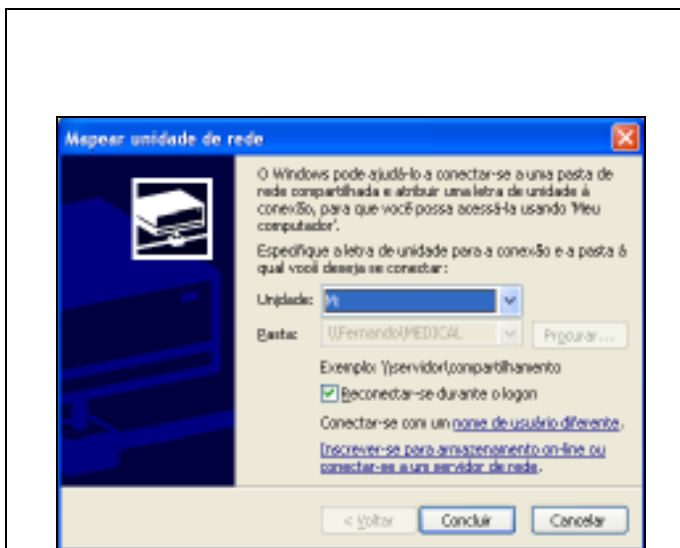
Mapear unidade de rede

O Windows pode ajudá-lo a conectar-se a uma pasta de rede compartilhada e atribuir uma letra de unidade à conexão, para que você possa acessá-la usando 'Meu computador'.

Especifique a letra de unidade para a conexão e a pasta à qual você deseja se conectar:

Unidade: Y:

Pasta: \\Fernando\MEDICAL

Procurar...

Exemplo: \\servidor\compartilhamento

Reconectar-se durante o logon

Conectar-se com um nome de usuário diferente.

Inscrever-se para armazenamento on-line ou conectar-se a um servidor de rede.

< Voltar

Concluir

Cancelar